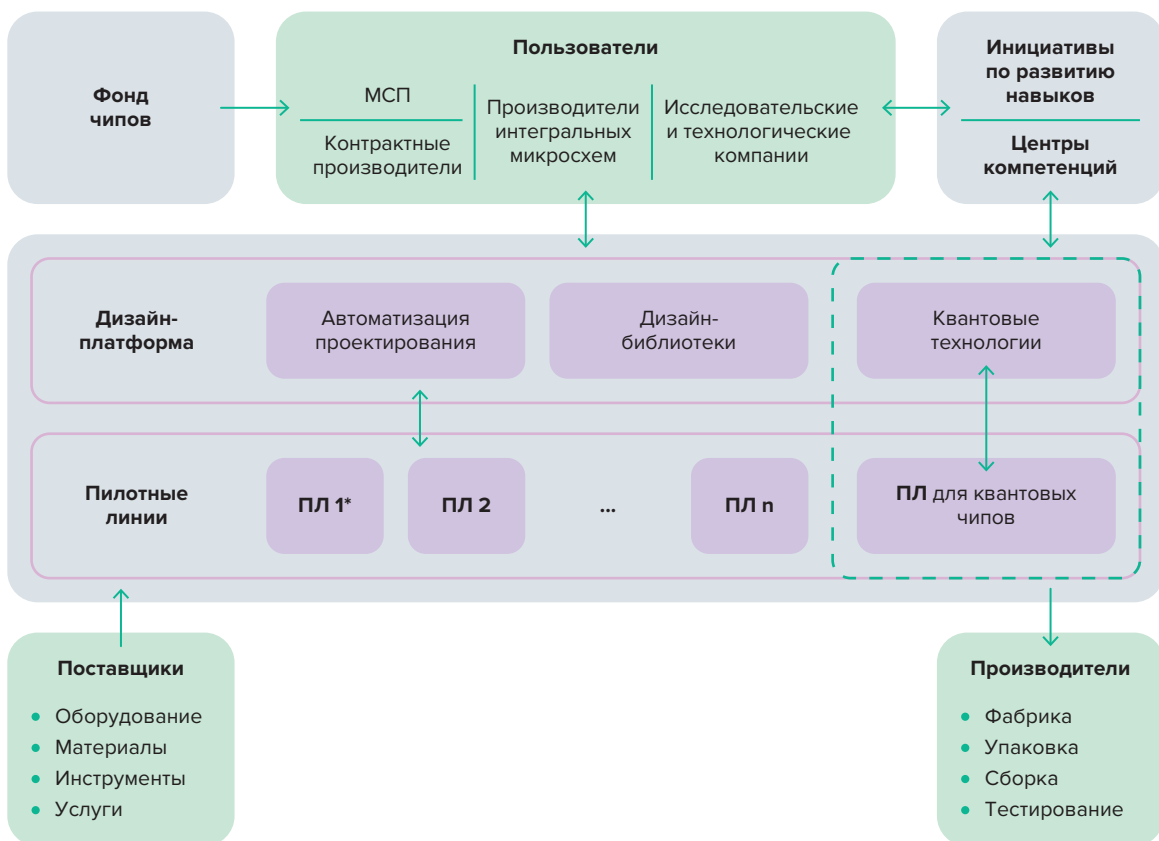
Фонд чипов

Пользователи

МСП

Контрактные производители

Производители интегральных микросхем

Исследовательские и технологические компании

Инициативы по развитию навыков

Центры компетенций

Дизайн-платформа

Автоматизация проектирования

Дизайн-библиотеки

Квантовые технологии

Пилотные линии

ПЛ 1*

ПЛ 2

...

ПЛ n

ПЛ для квантовых чипов

Поставщики

• Оборудование
• Материалы
• Инструменты
• Услуги

Производители

• Фабрика
• Упаковка
• Сборка
• Тестирование